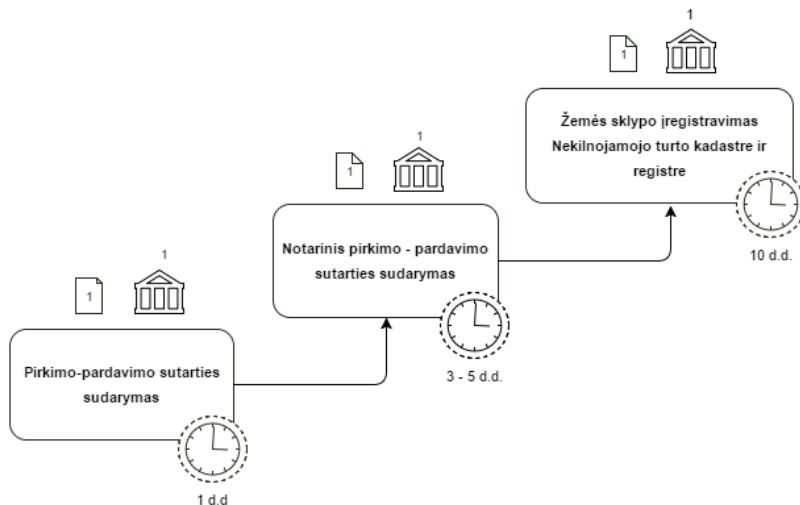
1

1

Žemės sklypo įregistravimas Nekilnojamojo turto kadastre ir registre

10 d.d.

1

1

Notarinis pirkimo - pardavimo sutarties sudarymas

3 - 5 d.d.

1

1

Pirkimo-pardavimo sutarties sudarymas

1 d.d